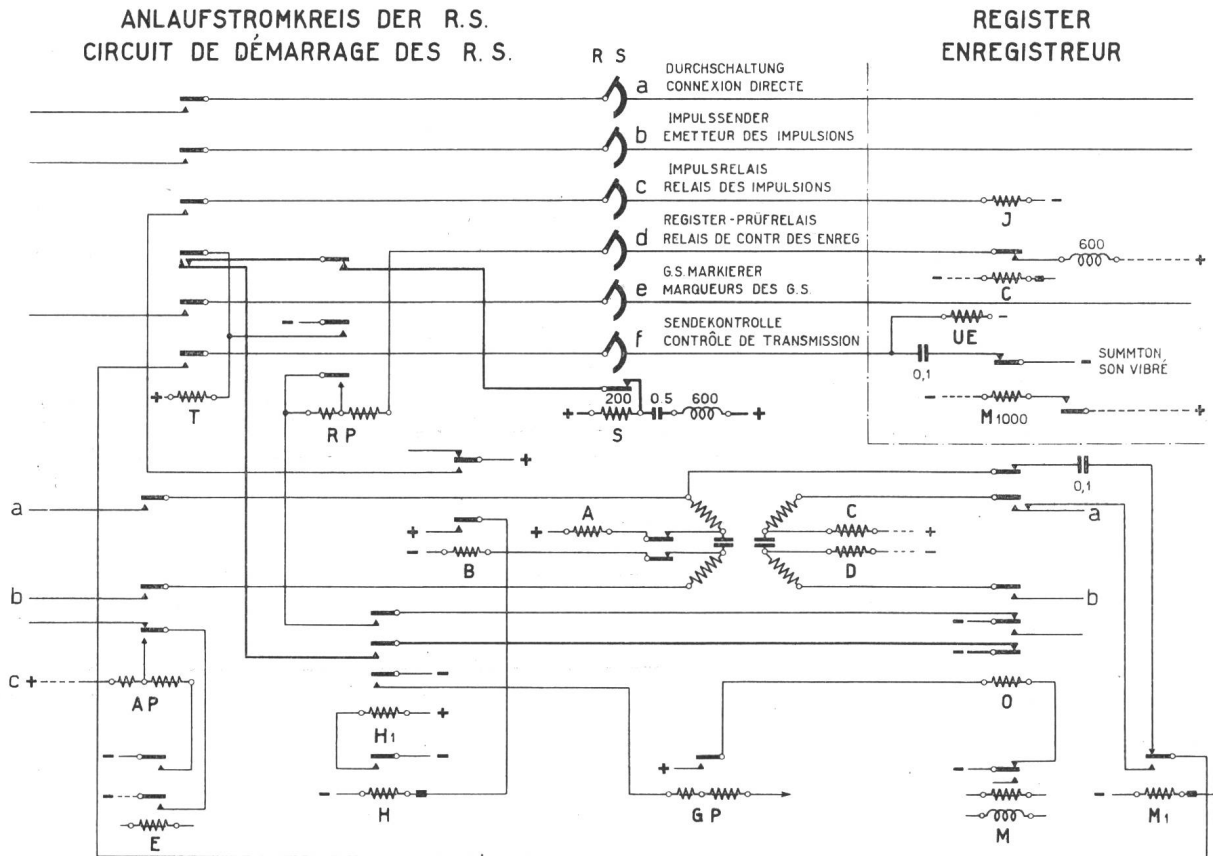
ANLAUFSTROMKREIS DER R.S.
CIRCUIT DE DÉMARRAGE DES R.S.

R S

REGISTER
ENREGISTREUR

a DURCHSCHALTUNG
CONNEXION DIRECTE

b IMPULSSENDER
EMETTEUR DES IMPULSIONS

c IMPULSRELAIS
RELAIS DES IMPULSIONS

d REGISTER-PRÜFRELAIS
RELAIS DE CONTR DES ENREG

e G.S. MARKIERER
MARQUEURS DES G.S.

f SENDEKONTROLLE
CONTRÔLE DE TRANSMISSION

J
600
+
C
UE
0,1
SUMMTON
SON VIBRÉ
M1000
+

+ T
RP
200 0.5 600
+ S +
+

0,1
a a
A C
+ +
+ -
- B D -
b b

C +
AP
- 
-
E

+
H1
-
- H
+
GP
O
-
M
- M1